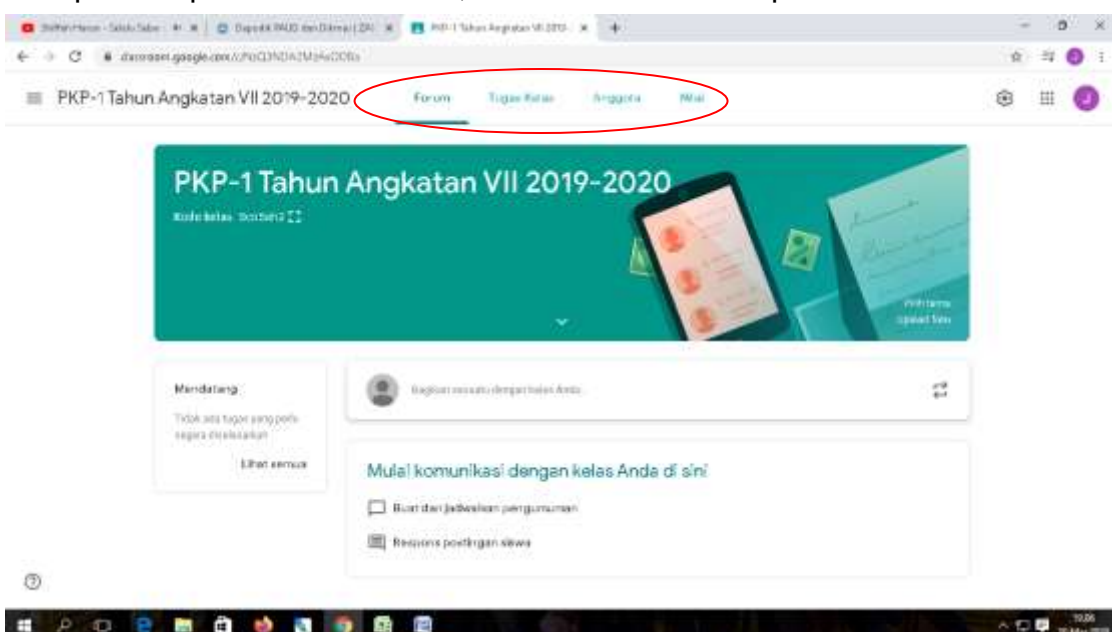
PKP-1 Tahun Angkatan VII 2019-2020

Forum Tugas Kelas Anggota Nilai

PKP-1 Tahun Angkatan VII 2019-2020

Kode kelas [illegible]

Pilih tema

Upload foto

Mendatang

Tidak ada tugas yang perlu segera diselesaikan

Lihat semua

Bagikan sesuatu dengan kelas Anda...

Mulai komunikasi dengan kelas Anda di sini

Buat dan jadwalkan pengumuman

Respons postingan siswa